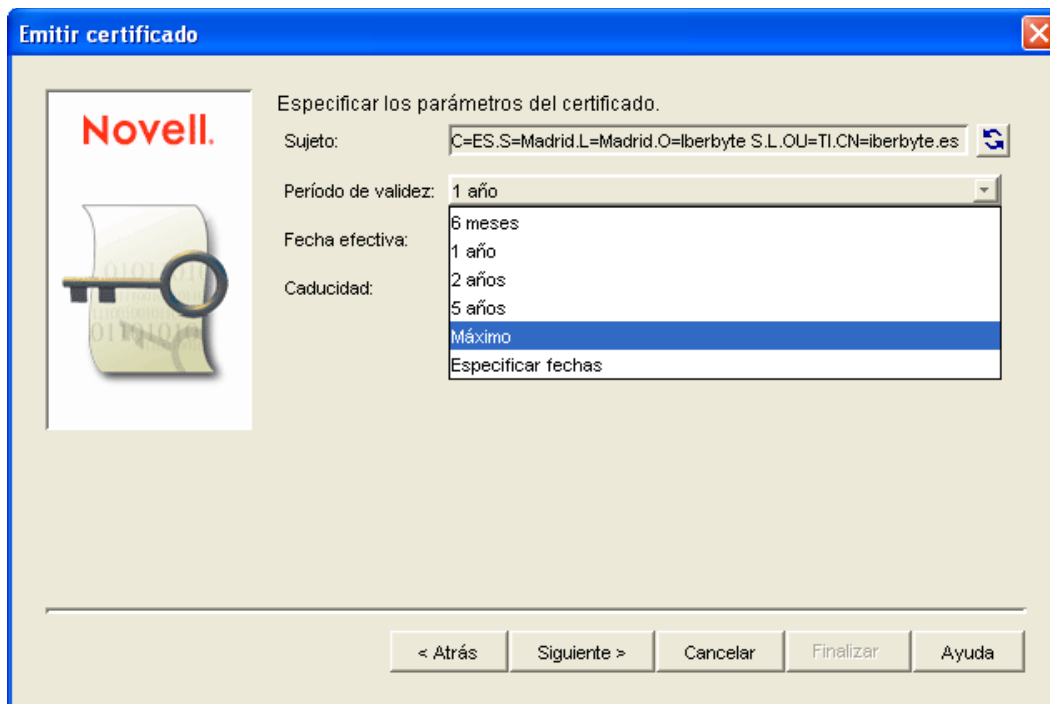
Emitir certificado

Novell.

Especificar los parámetros del certificado.

Sujeto: C=ES.S=Madrid.L=Madrid.O=Iberbyte S.L.OU=TI.CN=iberbyte.es

Período de validez: 1 año

Fecha efectiva:

Caducidad:

6 meses
1 año
2 años
5 años
Máximo
Especificar fechas

< Atrás | Siguiente > | Cancelar | Finalizar | Ayuda